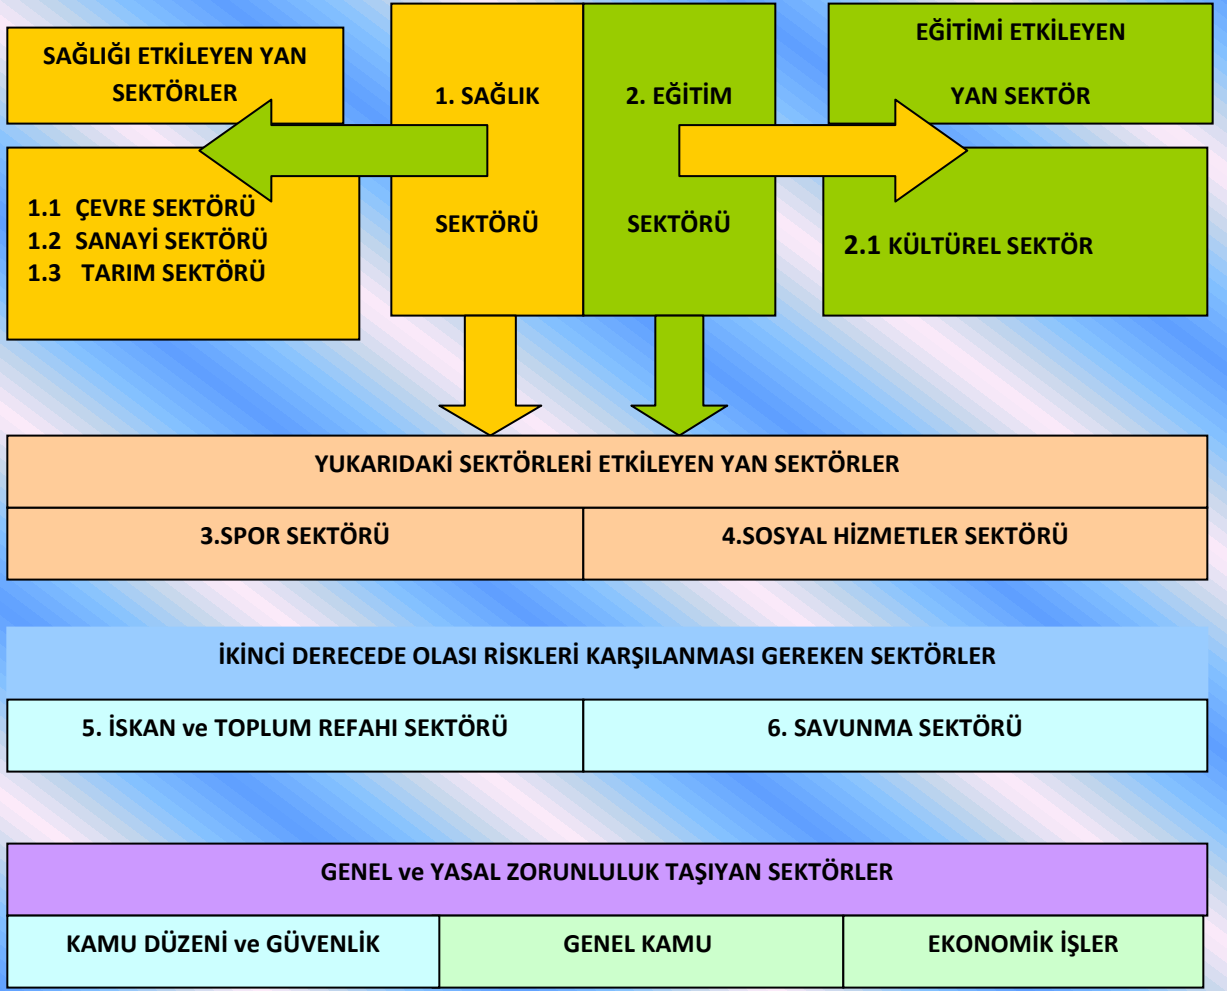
SAĞLIĞI ETKİLEYEN YAN SEKTÖRLER

1.1 ÇEVRE SEKTÖRÜ
1.2 SANAYİ SEKTÖRÜ
1.3 TARIM SEKTÖRÜ

1. SAĞLIK

SEKTÖRÜ

2. EĞİTİM

SEKTÖRÜ

EĞİTİMİ ETKİLEYEN

YAN SEKTÖR

2.1 KÜLTÜREL SEKTÖR

YUKARIDAKİ SEKTÖRLERİ ETKİLEYEN YAN SEKTÖRLER

| 3.SPOR SEKTÖRÜ | 4.SOSYAL HİZMETLER SEKTÖRÜ |
|---|---|

İKİNCİ DERECEDE OLASI RİSKLERİ KARŞILANMASI GEREKEN SEKTÖRLER

| 5. İSKAN ve TOPLUM REFAHI SEKTÖRÜ | 6. SAVUNMA SEKTÖRÜ |
|---|---|

GENEL ve YASAL ZORUNLULUK TAŞIYAN SEKTÖRLER

| KAMU DÜZENİ ve GÜVENLİK | GENEL KAMU | EKONOMİK İŞLER |
|---|---|---|